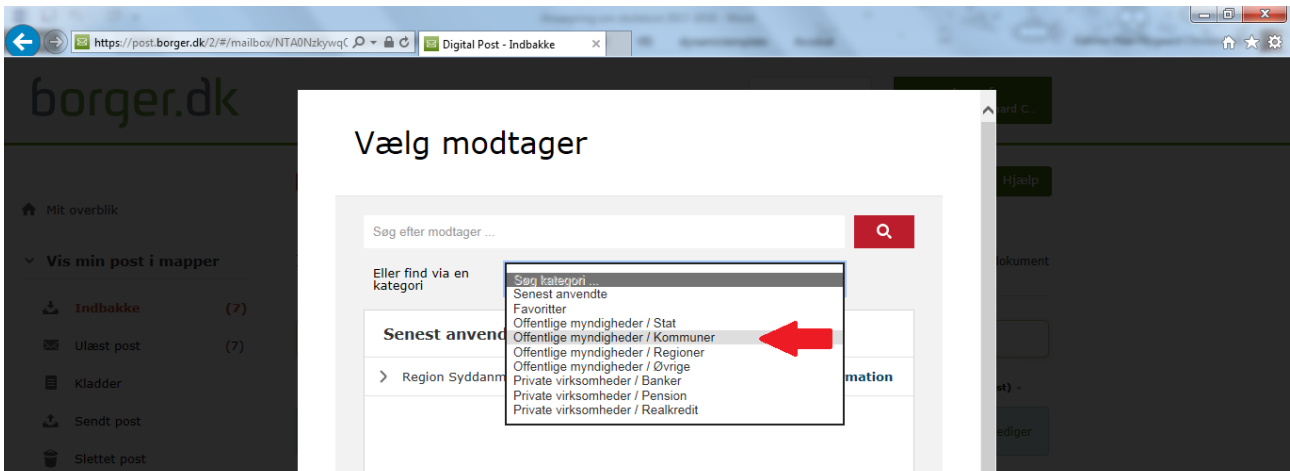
https://post.borger.dk/2/#/mailbox/NTA0NzkywqC
Digital Post - Indbakke

borger.dk

Mit overblik

Vis min post i mapper

Indbakke (7)

Ulæst post (7)

Kladder

Sendt post

Slettet post

Vælg modtager

Søg efter modtager ...

Eller find via en kategori

Søg kategori ...
Senest anvendte
Favoritter
Offentlige myndigheder / Stat
Offentlige myndigheder / Kommuner
Offentlige myndigheder / Regioner
Offentlige myndigheder / Øvrige
Private virksomheder / Banker
Private virksomheder / Pension
Private virksomheder / Realkredit

Senest anvend

Region Syddanm

mation

Hjælp

lokument

st) -

ediger